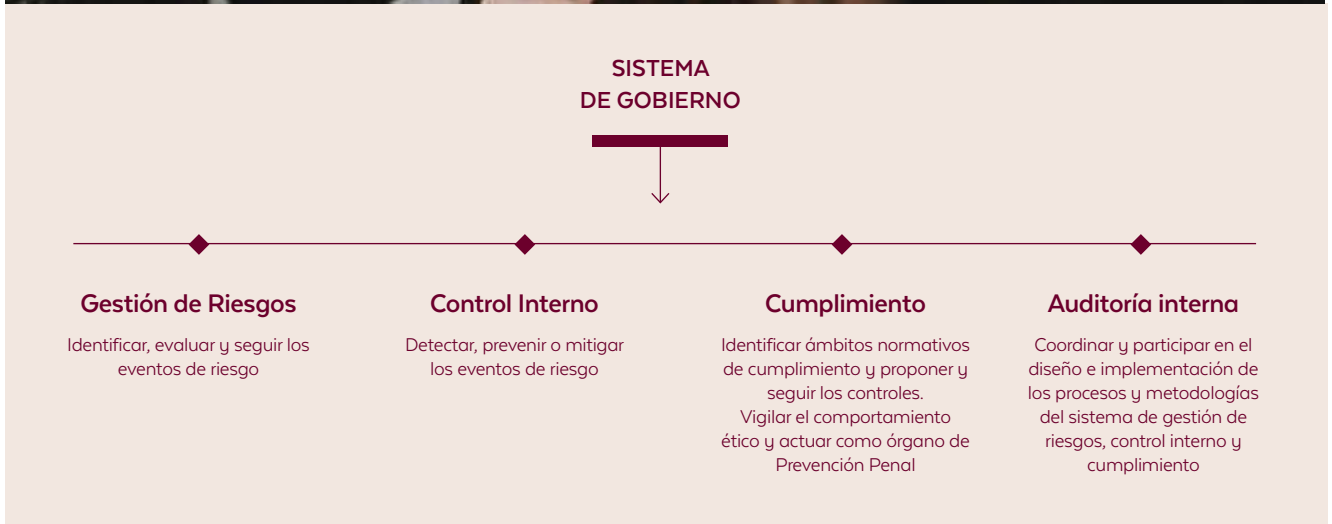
SISTEMA
DE GOBIERNO

Gestión de Riesgos

Identificar, evaluar y seguir los eventos de riesgo

Control Interno

Detectar, prevenir o mitigar los eventos de riesgo

Cumplimiento

Identificar ámbitos normativos de cumplimiento y proponer y seguir los controles.
Vigilar el comportamiento ético y actuar como órgano de Prevención Penal

Auditoría interna

Coordinar y participar en el diseño e implementación de los procesos y metodologías del sistema de gestión de riesgos, control interno y cumplimiento